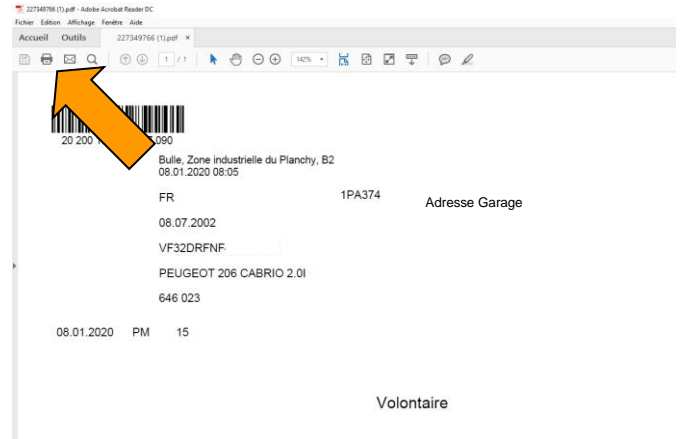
227349766 (1).pdf - Adobe Acrobat Reader DC
Fichier Edition Affichage Fenêtre Aide
Accueil Outils 227349766 (1).pdf ×
1 / 1 142%

20 200 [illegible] 090
Bulle, Zone industrielle du Planchy, B2
08.01.2020 08:05
FR 1PA374 Adresse Garage
08.07.2002
VF32DRFNF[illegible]
PEUGEOT 206 CABRIO 2.0I
646 023
08.01.2020 PM 15
Volontaire